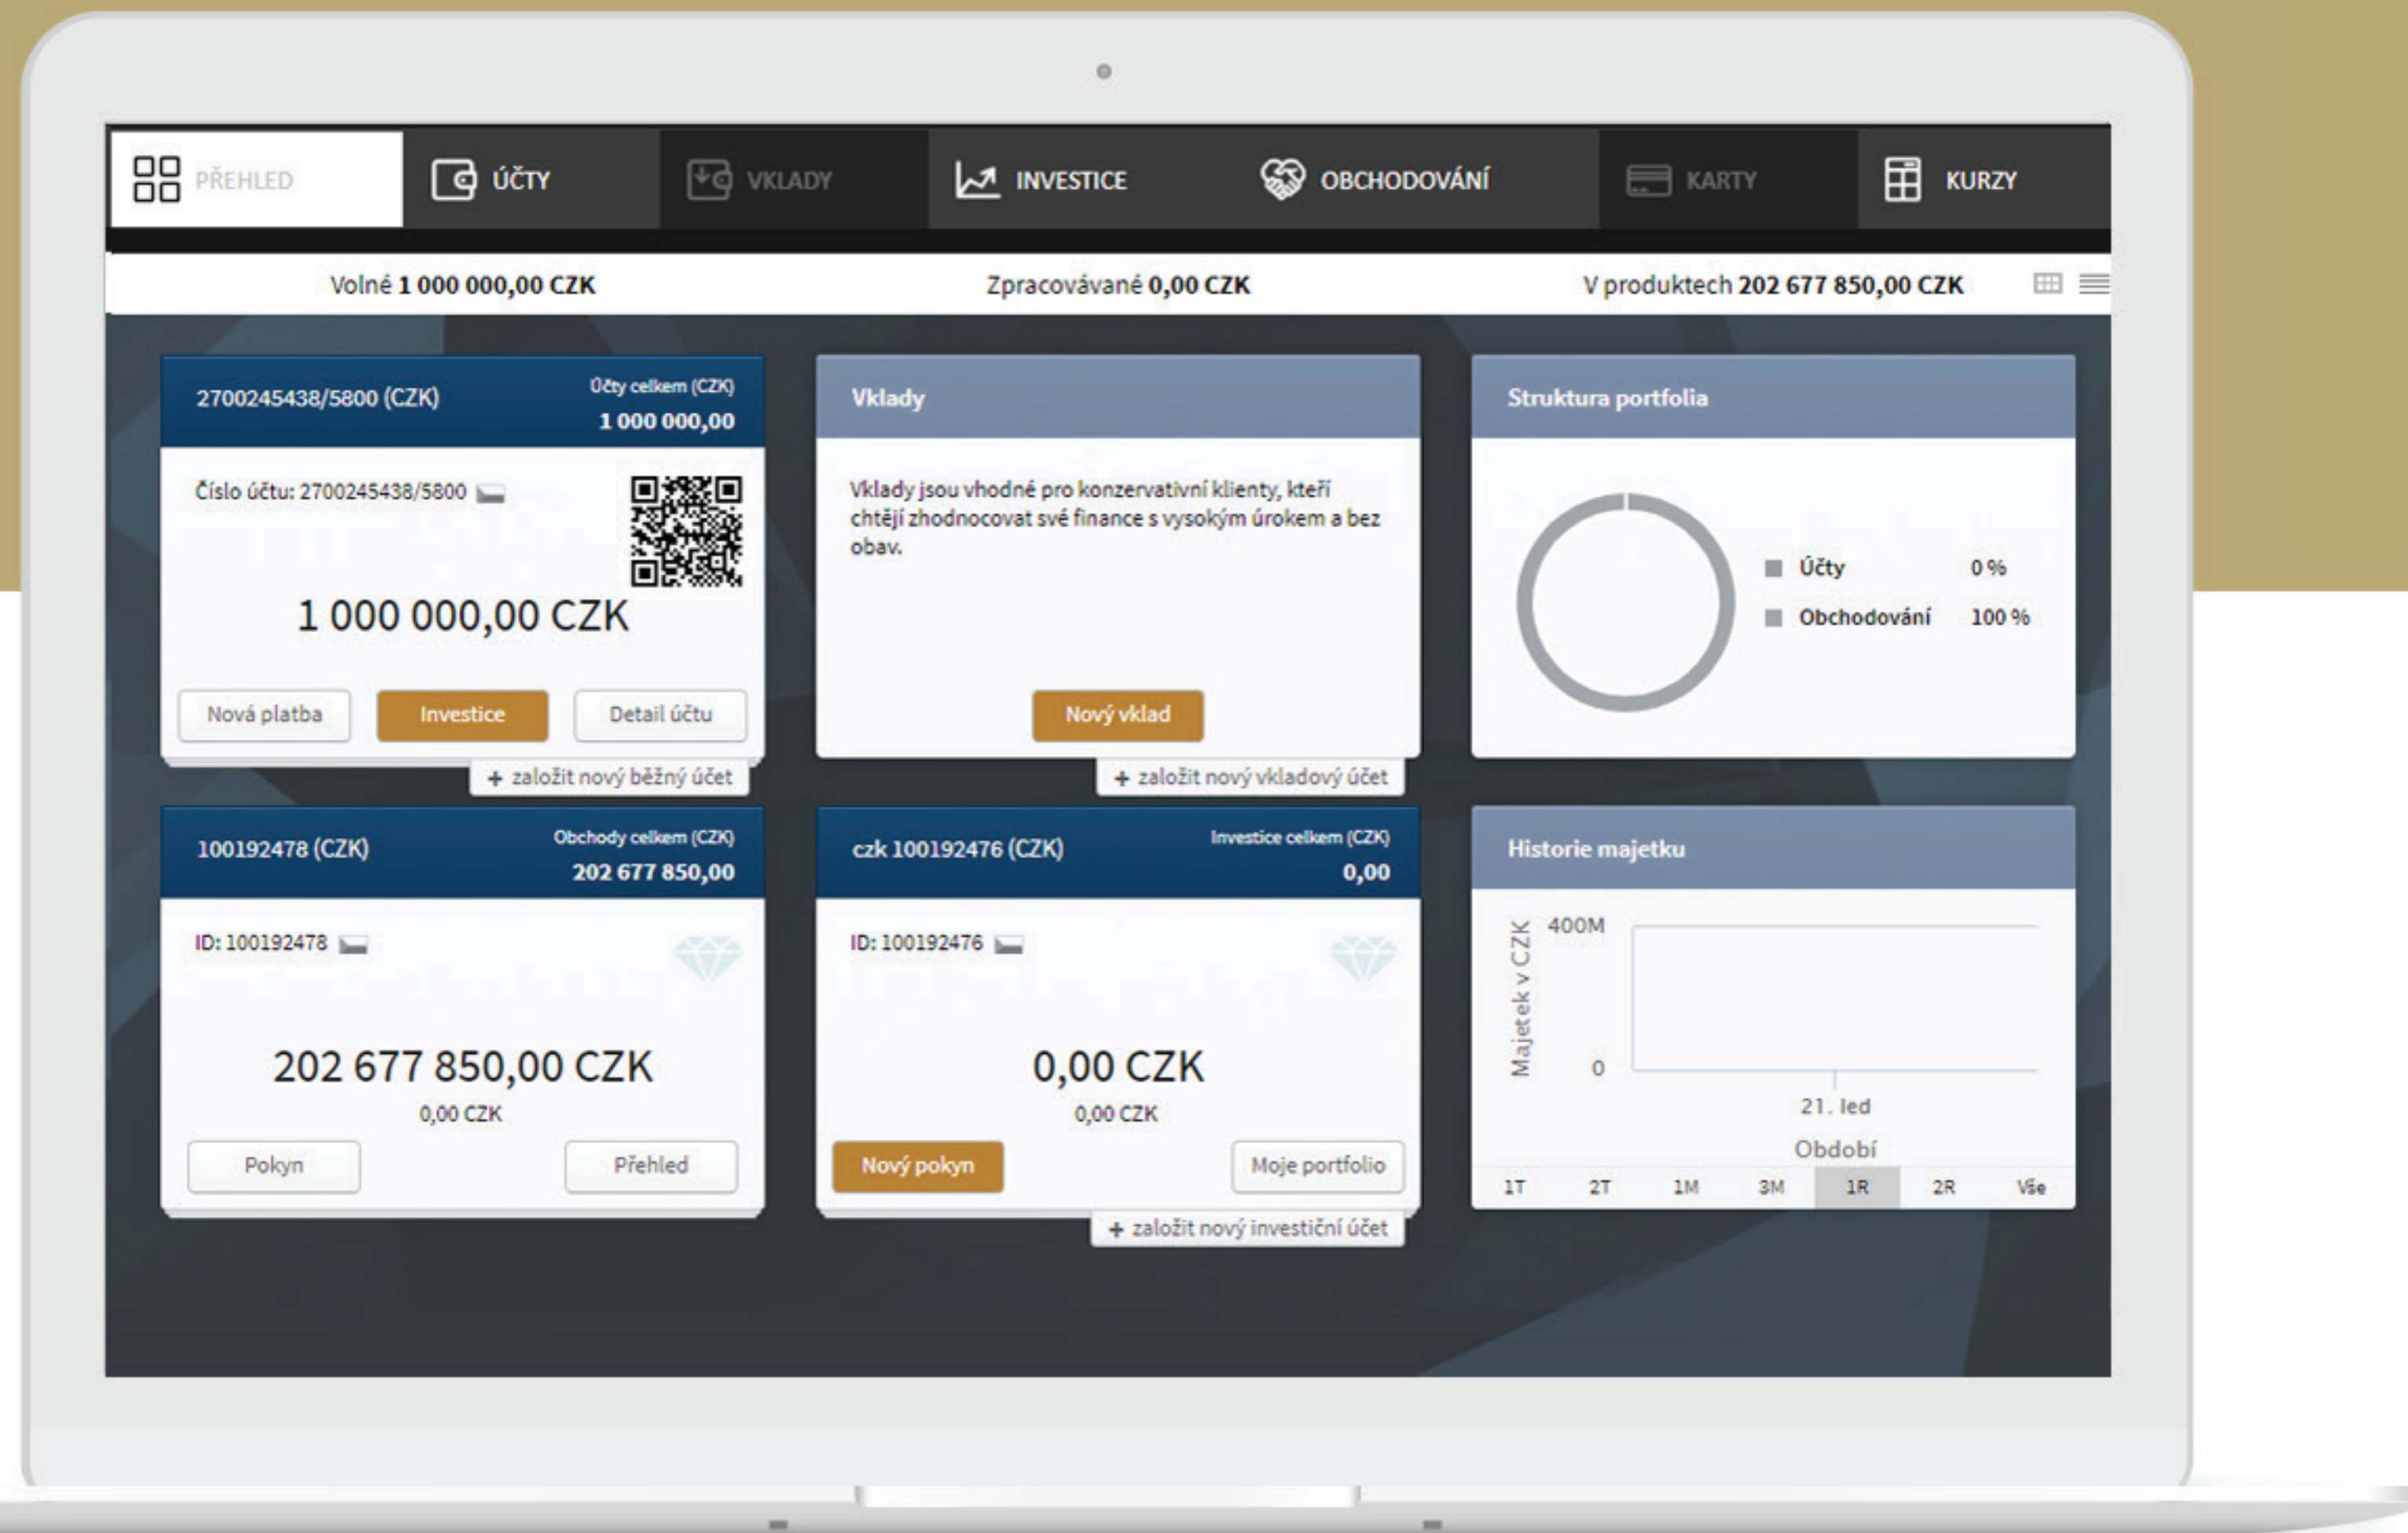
PŘEHLED ÚČTY VKLADY INVESTICE OBCHODOVÁNÍ KARTY KURZY

Volné **1 000 000,00 CZK** Zpracovávané **0,00 CZK** V produktech **202 677 850,00 CZK**

2700245438/5800 (CZK)
Účty celkem (CZK)
1 000 000,00

Číslo účtu: 2700245438/5800

1 000 000,00 CZK

Nová platba Investice Detail účtu

+ založit nový běžný účet

Vklady

Vklady jsou vhodné pro konzervativní klienty, kteří chtějí zhodnocovat své finance s vysokým úrokem a bez obav.

Nový vklad

+ založit nový vkladový účet

Struktura portfolia

Účty 0 %
Obchodování 100 %

100192478 (CZK)
Obchody celkem (CZK)
202 677 850,00

ID: 100192478

202 677 850,00 CZK
0,00 CZK

Pokyn Přehled

czk 100192476 (CZK)
Investice celkem (CZK)
0,00

ID: 100192476

0,00 CZK
0,00 CZK

Nový pokyn Moje portfolio

+ založit nový investiční účet

Historie majetku

Majetek v CZK
400M
0
21. led
Období

1T 2T 1M 3M 1R 2R Vše